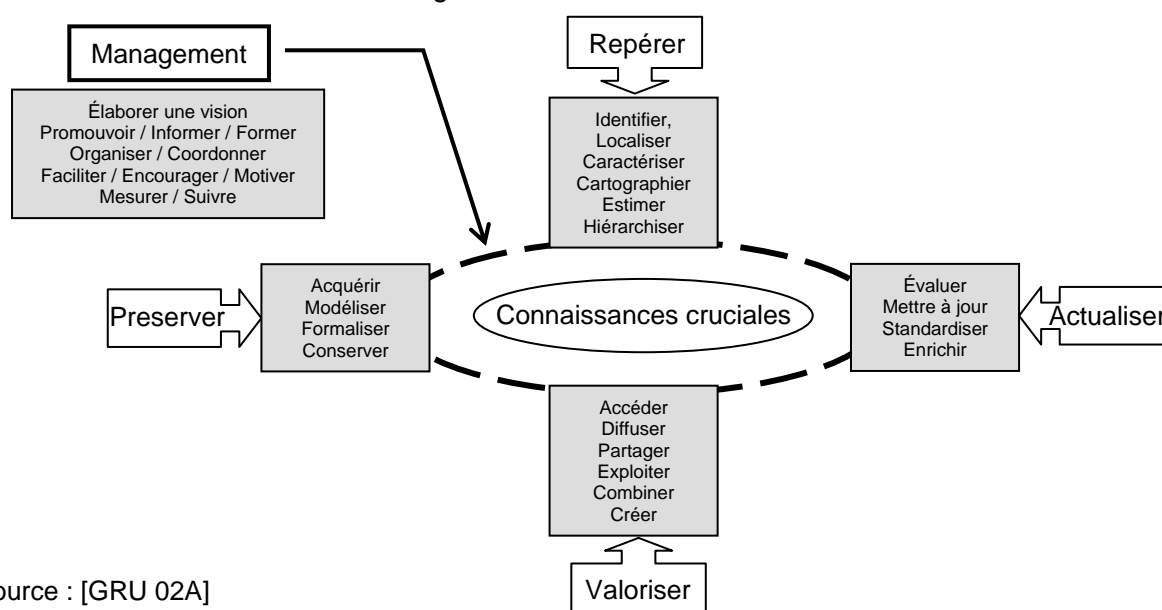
Management

Élaborer une vision
Promouvoir / Informer / Former
Organiser / Coordonner
Faciliter / Encourager / Motiver
Mesurer / Suivre

Repérer

Identifier,
Localiser
Caractériser
Cartographier
Estimer
Hiérarchiser

Preserver

Acquérir
Modéliser
Formaliser
Conserver

Connaissances cruciales

Évaluer
Mettre à jour
Standardiser
Enrichir

Actualiser

Accéder
Diffuser
Partager
Exploiter
Combiner
Créer

Valoriser

ource : [GRU 02A]